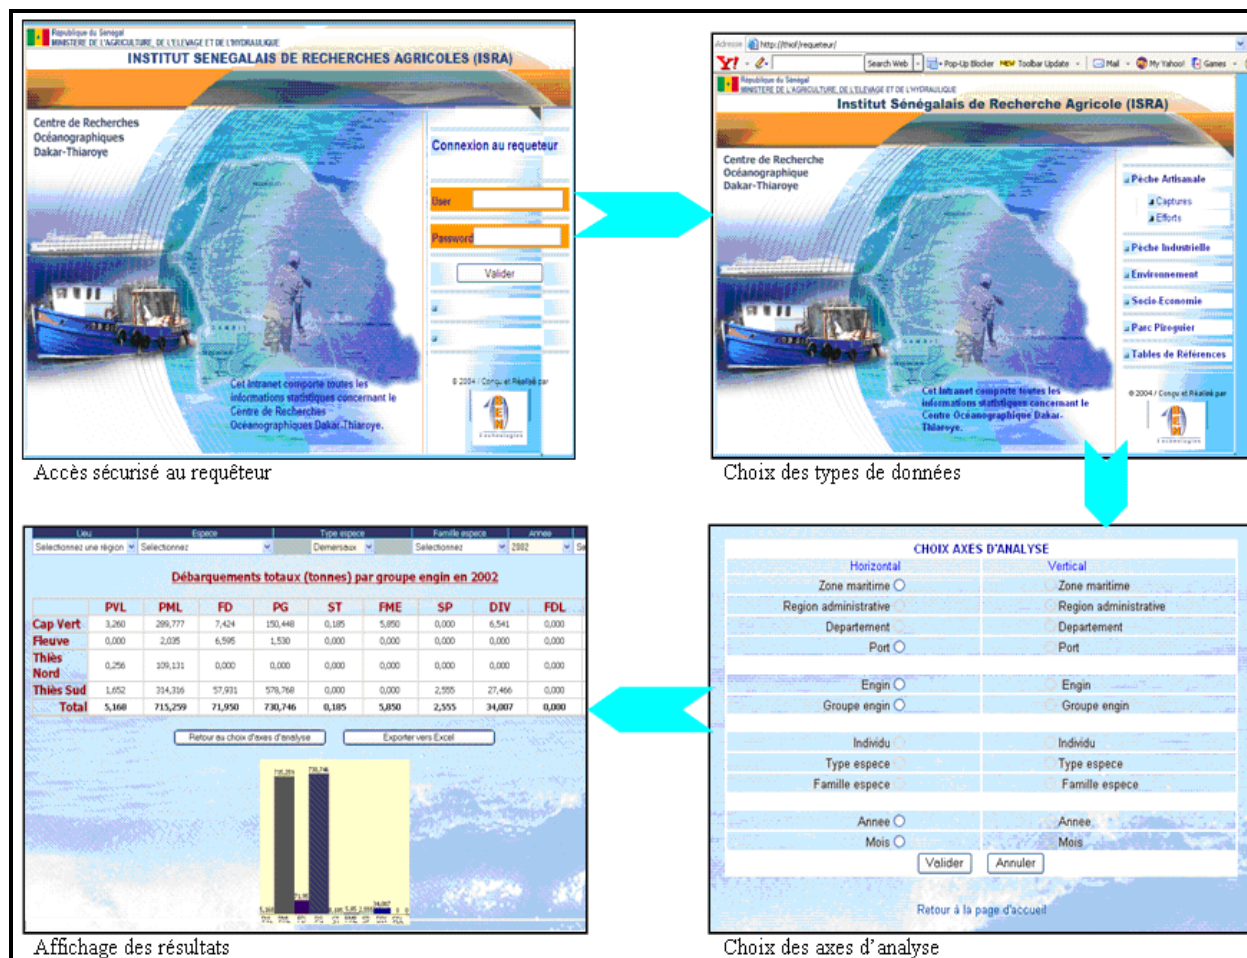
République du Sénégal
MINISTERE DE L'AGRICULTURE, DE L'ELEVAGE ET DE L'HYDRAULIQUE
INSTITUT SENEGALAIS DE RECHERCHES AGRICOLES (ISRA)

Centre de Recherches Océanographiques Dakar-Thiaroye

Connexion au requeteur

User

Password

Valider

Cet intranet comporte toutes les informations statistiques concernant le Centre de Recherches Océanographiques Dakar-Thiaroye.

© 2004 / Conçu et Réalisé par

Accès sécurisé au requêteur

Adresse http://thiof/requeteur/

Search Web Pop-Up Blocker NEW Toolbar Update Mail My Yahoo! Games

République du Sénégal
MINISTERE DE L'AGRICULTURE, DE L'ELEVAGE ET DE L'HYDRAULIQUE
Institut Sénégalais de Recherche Agricole (ISRA)

Centre de Recherche Océanographique Dakar-Thiaroye

Pêche Artisanale
Captures
Efforts
Pêche Industrielle
Environnement
Socio-Economie
Parc Piroguier
Tables de Références

Cet intranet comporte toutes les informations statistiques concernant le Centre Océanographique Dakar-Thiaroye.

© 2004 / Conçu et Réalisé par

Choix des types de données

| Lieu | Espece | Type espece | Famille espece | Annee |
|---|---|---|---|---|
| Selectionnez une région | Selectionnez | Demersaux | Selectionnez | 2002 |

Débarquements totaux (tonnes) par groupe engin en 2002

| | PVL | PML | FD | PG | ST | FME | SP | DIV | FDL |
|---|---|---|---|---|---|---|---|---|---|
| Cap Vert | 3,260 | 289,777 | 7,424 | 150,448 | 0,185 | 5,850 | 0,000 | 6,541 | 0,000 |
| Fleuve | 0,000 | 2,035 | 6,595 | 1,530 | 0,000 | 0,000 | 0,000 | 0,000 | 0,000 |
| Thiès Nord | 0,256 | 109,131 | 0,000 | 0,000 | 0,000 | 0,000 | 0,000 | 0,000 | 0,000 |
| Thiès Sud | 1,652 | 314,316 | 57,931 | 578,768 | 0,000 | 0,000 | 2,555 | 27,466 | 0,000 |
| Total | 5,168 | 715,259 | 71,950 | 730,746 | 0,185 | 5,850 | 2,555 | 34,007 | 0,000 |

Retour au choix d'axes d'analyse
Exporter vers Excel

715,259 730,746 71,95 34,007

Affichage des résultats

CHOIX AXES D'ANALYSE

| Horizontal | Vertical |
|---|---|
| Zone maritime | Zone maritime |
| Region administrative | Region administrative |
| Departement | Departement |
| Port | Port |
| Engin | Engin |
| Groupe engin | Groupe engin |
| Individu | Individu |
| Type espece | Type espece |
| Famille espece | Famille espece |
| Annee | Annee |
| Mois | Mois |

Valider Annuler

Retour à la page d'accueil

Choix des axes d'analyse